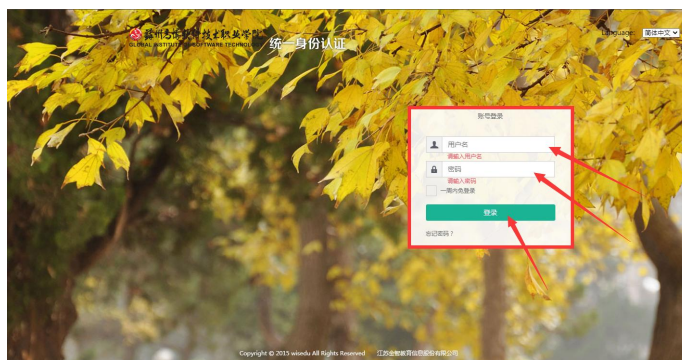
苏州高博软件技术职业学院
GLOBAL INSTITUTE OF SOFTWARE TECHNOLOGY
统一身份认证

Language: 简体中文

账号登录

用户名
请输入用户名
密码
请输入密码
一周内免登录
登录
忘记密码？

Copyright © 2015 wisedu All Rights Reserved 江苏金智教育信息股份有限公司